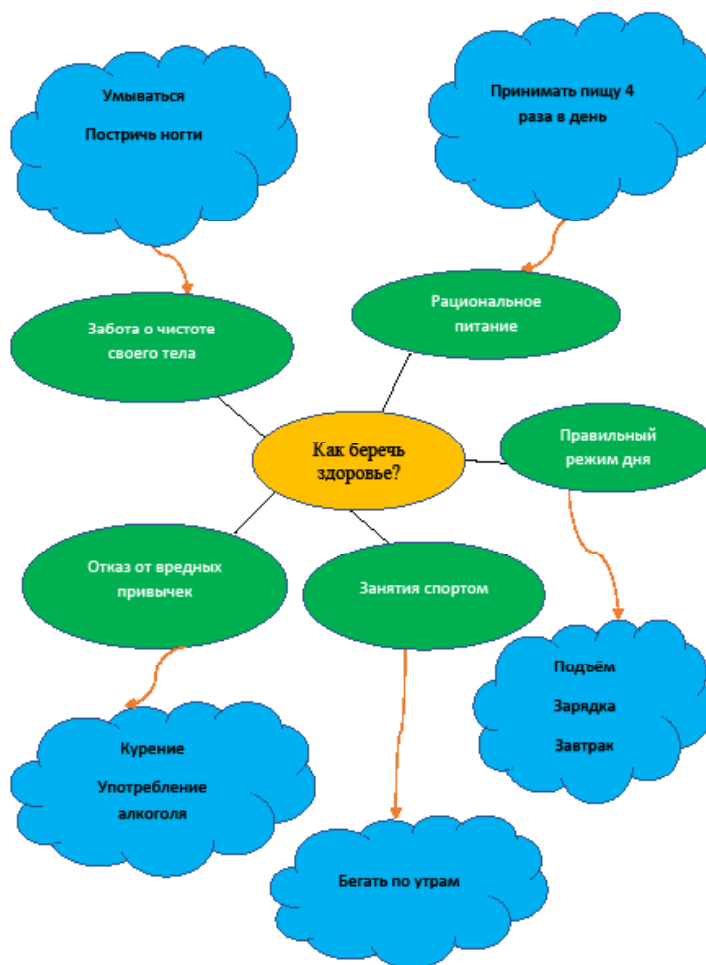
Умываться

Постричь ногти

Принимать пищу 4 раза в день

Забота о чистоте своего тела

Рациональное питание

Как беречь здоровье?

Правильный режим дня

Отказ от вредных привычек

Занятия спортом

Подъём

Зарядка

Завтрак

Курение

Употребление алкоголя

Бегать по утрам